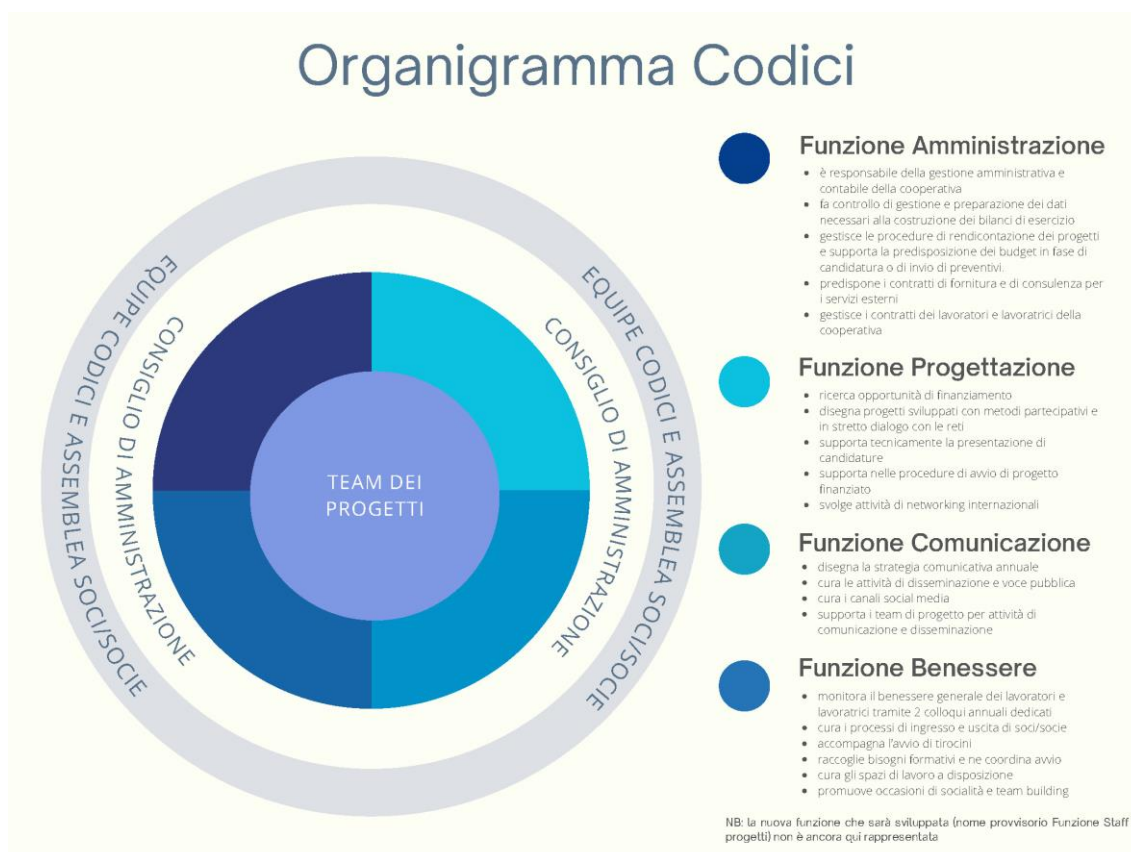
Organigramma Codici

EQUIPE CODICI E ASSEMBLEA SOCI/SOCIE

CONSIGLIO DI AMMINISTRAZIONE

TEAM DEI PROGETTI

CONSIGLIO DI AMMINISTRAZIONE

EQUIPE CODICI E ASSEMBLEA SOCI/SOCIE

Funzione Amministrazione
• è responsabile della gestione amministrativa e contabile della cooperativa
• fa controllo di gestione e preparazione dei dati necessari alla costruzione dei bilanci di esercizio
• gestisce le procedure di rendicontazione dei progetti e supporta la predisposizione dei budget in fase di candidatura o di invio di preventivi.
• predispone i contratti di fornitura e di consulenza per i servizi esterni
• gestisce i contratti dei lavoratori e lavoratrici della cooperativa

Funzione Progettazione
• ricerca opportunità di finanziamento
• disegna progetti sviluppati con metodi partecipativi e in stretto dialogo con le reti
• supporta tecnicamente la presentazione di candidature
• supporta nelle procedure di avvio di progetto finanziato
• svolge attività di networking internazionali

Funzione Comunicazione
• disegna la strategia comunicativa annuale
• cura le attività di disseminazione e voce pubblica
• cura i canali social media
• supporta i team di progetto per attività di comunicazione e disseminazione

Funzione Benessere
• monitora il benessere generale dei lavoratori e lavoratrici tramite 2 colloqui annuali dedicati
• cura i processi di ingresso e uscita di soci/socie
• accompagna l'avvio di tirocini
• raccoglie bisogni formativi e ne coordina avvio
• cura gli spazi di lavoro a disposizione
• promuove occasioni di socialità e team building

NB: la nuova funzione che sarà sviluppata (nome provvisorio Funzione Staff progetti) non è ancora qui rappresentata